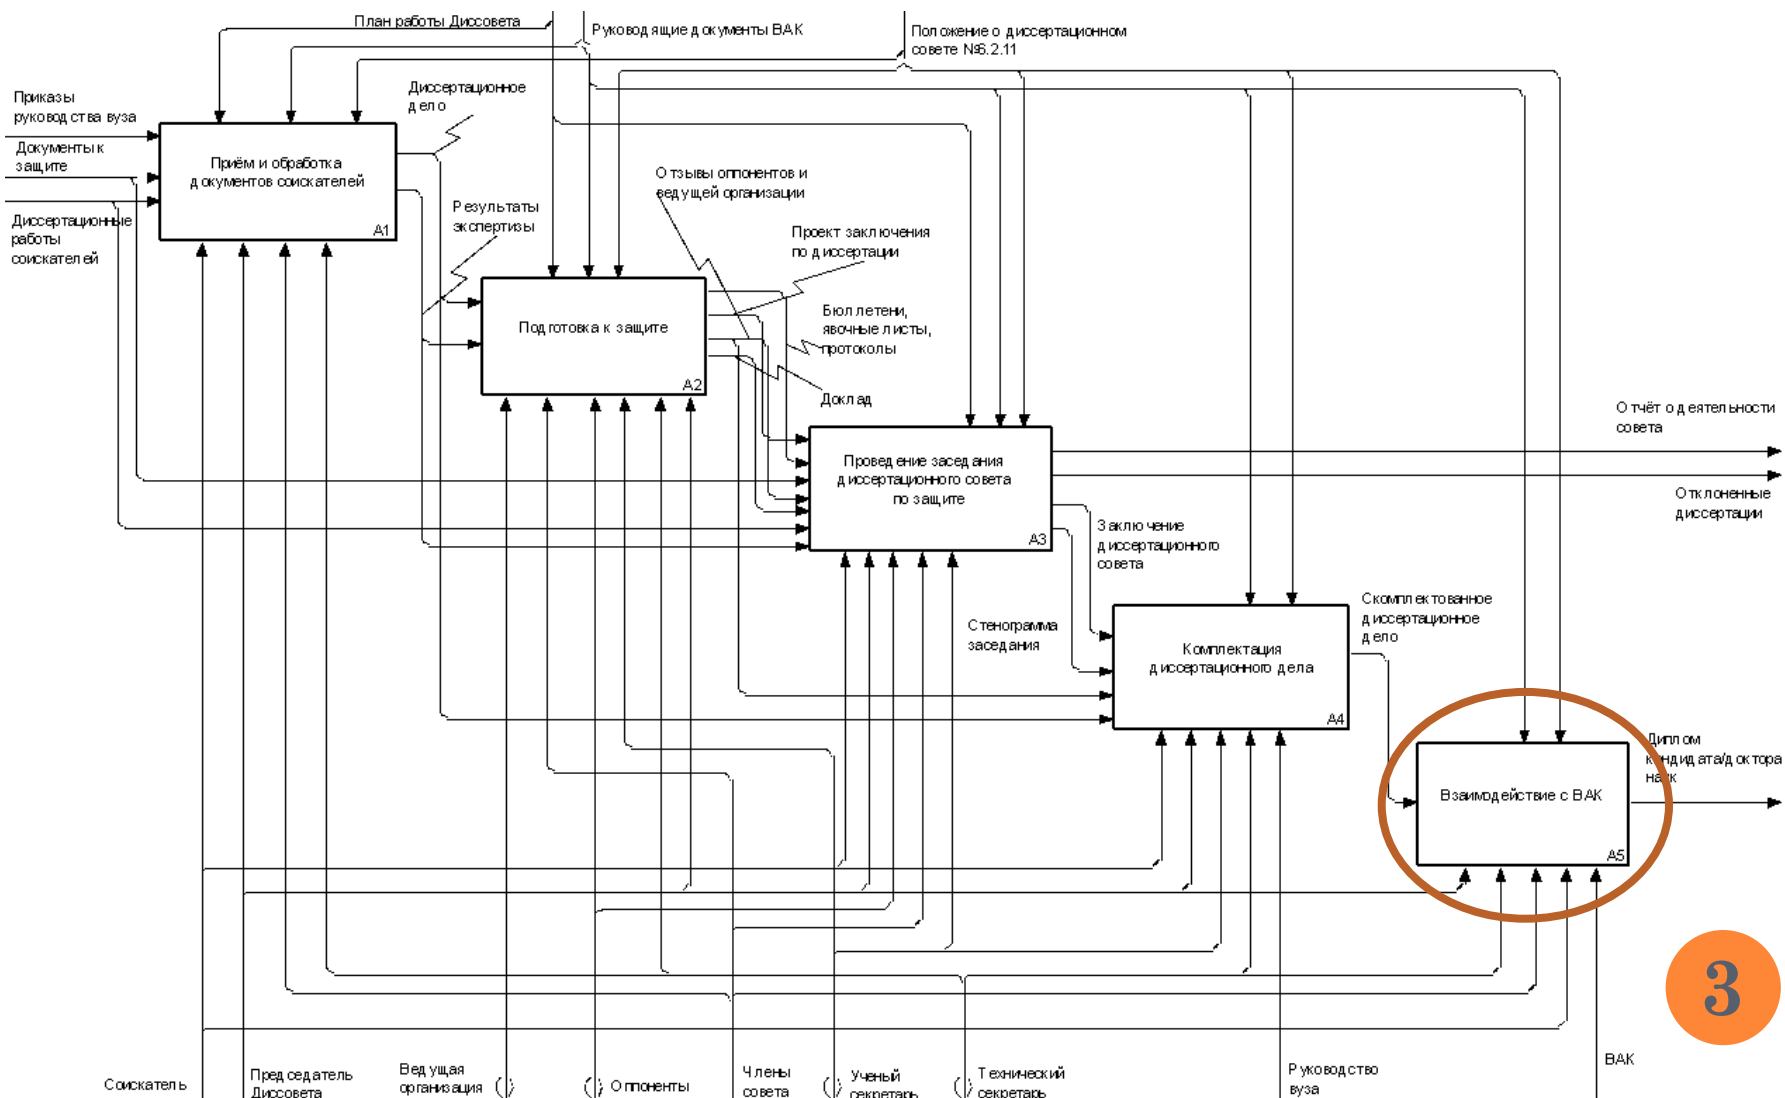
План работы Диссовета
Руководящие документы ВАК
Положение о диссертационном совете №6.2.11
Приказы руководства вуза
Документы к защите
Диссертационные работы соискателей
Диссертационное дело
Приём и обработка документов соискателей
A1
Результаты экспертизы
Отзывы оппонентов и ведущей организации
Проект заключения по диссертации
Подготовка к защите
A2
Бюллетени, явочные листы, протоколы
Доклад
Отчёт о деятельности совета
Проведение заседания диссертационного совета по защите
A3
Отклоненные диссертации
Заключение диссертационного совета
Стенограмма заседания
Скомплектованное диссертационное дело
Комплектация диссертационного дела
A4
Диплом кандидата/доктора наук
Взаимодействие с ВАК
A5
3
Соискатель
Председатель Диссовета
Ведущая организация
Оппоненты
Члены совета
Ученый секретарь
Технический секретарь
Руководство вуза
ВАК